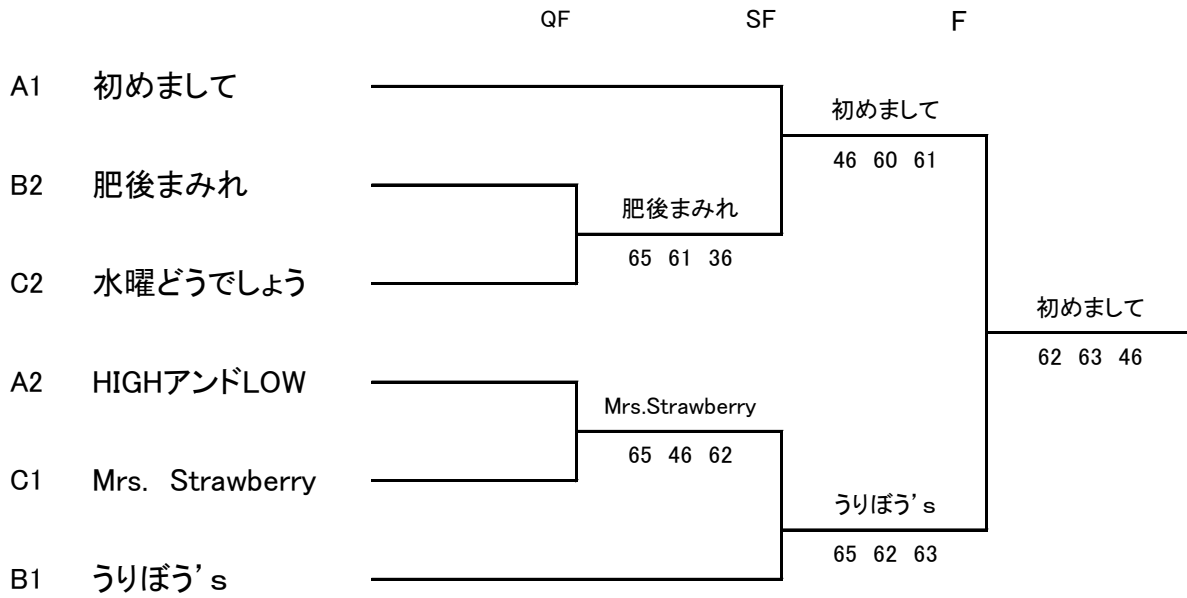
QF SF F

A1 初めまして

B2 肥後まみれ

C2 水曜どうでしょう

A2 HIGHアンドLOW

C1 Mrs. Strawberry

B1 うりぼう’s

肥後まみれ
65 61 36

Mrs.Strawberry
65 46 62

初めまして
46 60 61

うりぼう’s
65 62 63

初めまして
62 63 46